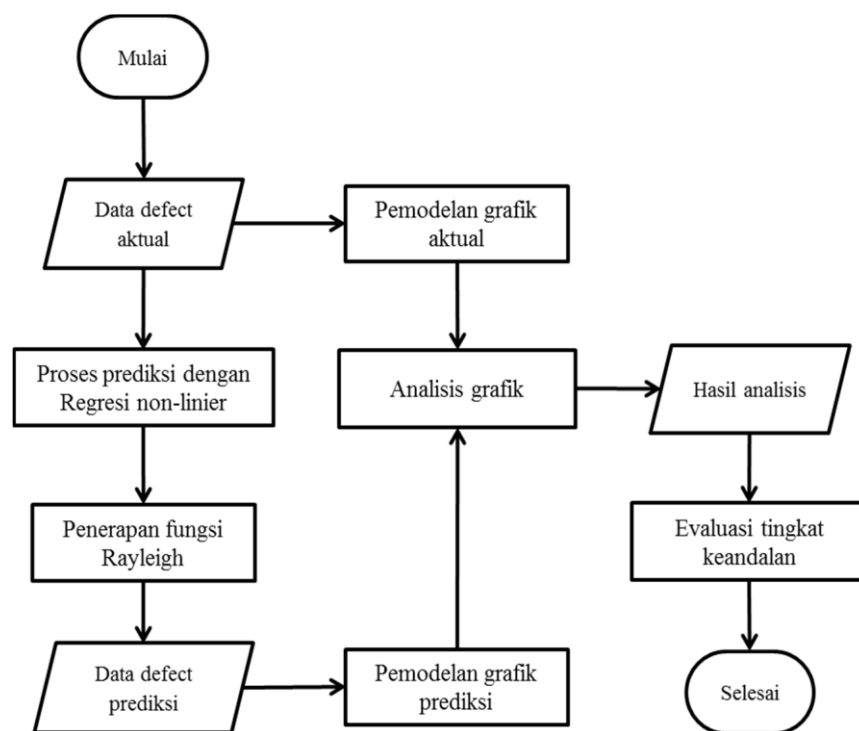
Mulai

Data defect aktual

Pemodelan grafik aktual

Proses prediksi dengan Regresi non-linier

Analisis grafik

Hasil analisis

Penerapan fungsi Rayleigh

Evaluasi tingkat keandalan

Data defect prediksi

Pemodelan grafik prediksi

Selesai